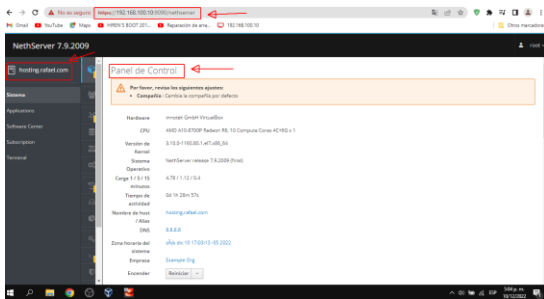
No es seguro | https://192.168.100.10:9090/nethserver

Gmail YouTube Maps HIREN'S BOOT 201... Reparación de arra... 192.168.100.10 Otros marcadores

NethServer 7.9.2009

hosting.rafael.com

Sistema
Applications
Software Center
Subscription
Terminal

Panel de Control

Por favor, revisa los siguientes ajustes:
• Compañía: Cambie la compañía por defecto.

| | |
|---|---|
| Hardware | innotek GmbH VirtualBox |
| CPU | AMD A10-9700P Radeon R6, 10 Compute Cores 4C+6G x 1 |
| Versión de Kernel | 3.10.0-1160.80.1.el7.x86_64 |
| Sistema Operativo | NethServer release 7.9.2009 (Final) |
| Carga 1 / 5 / 15 minutos | 4.79 / 1.12 / 0.4 |
| Tiempo de actividad | 0d 1h 28m 57s |
| Nombre de host / Alias | hosting.rafael.com |
| DNS | 8.8.8.8 |
| Zona horaria del sistema | vie dic 10 17:03:15 -05 2022 |
| Empresa | Example Org |
| Encender | Reiniciar |

5:04 p. m. 10/12/2022